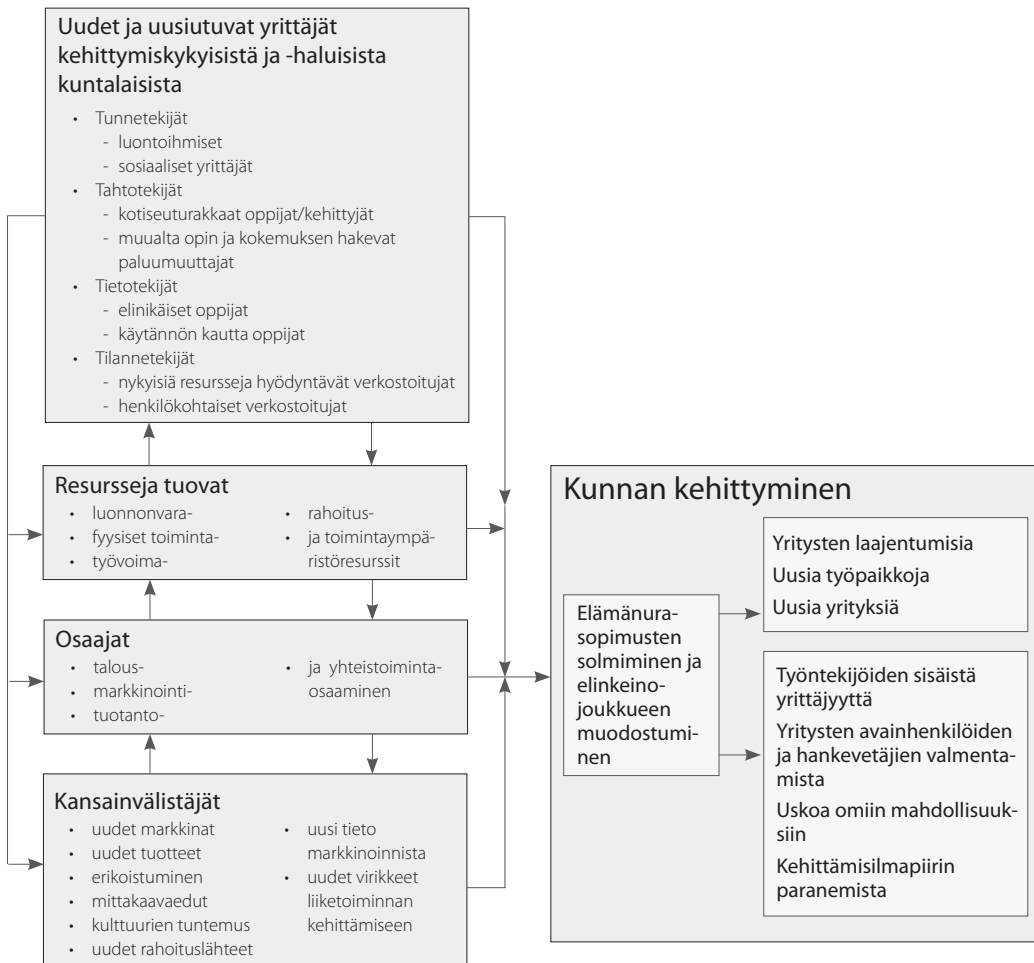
Uudet ja uusiutuvat yrittäjät kehittymiskykyisistä ja -haluisista kuntalaisista

- Tunnetekijät
  - luontoihmiset
  - sosiaaliset yrittäjät
- Tahtotekijät
  - kotiseuturakkaat oppijat/kehittyjät
  - muualta opin ja kokemuksen hakevat paluumuuttajat
- Tietotekijät
  - elinikäiset oppijat
  - käytännön kautta oppijat
- Tilannetekijät
  - nykyisiä resursseja hyödyntävät verkostoitujat
  - henkilökohtaiset verkostoitujat

Resursseja tuovat
- luonnonvara-
- fyysiset toiminta-
- työvoima-
- rahoitus-
- ja toimintaympäristöresurssit

Osaajat
- talous-
- markkinointi-
- tuotanto-
- ja yhteistoimintaosaaminen

Kansainvälistäjät
- uudet markkinat
- uudet tuotteet
- erikoistuminen
- mittakaavaedut
- kulttuurien tuntemus
- uudet rahoituslähteet
- uusi tieto markkinoinnista
- uudet virikkeet liiketoiminnan kehittämiseen

Kunnan kehittyminen

Elämänurasopimusten solmiminen ja elinkeinojoukkueen muodostuminen

Yritysten laajentumisia
Uusia työpaikkoja
Uusia yrityksiä

Työntekijöiden sisäistä yrittäjyyttä
Yritysten avainhenkilöiden ja hankevetäjien valmentamista
Uskoa omiin mahdollisuuksiin
Kehittämisilmapiirin paranemista